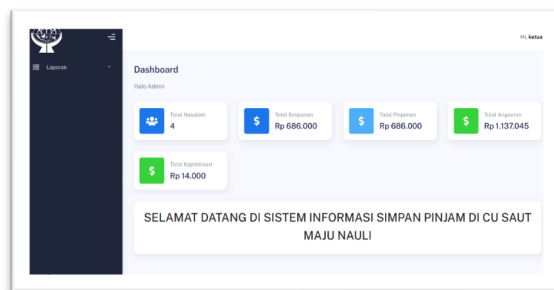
Hi, ketua

Laporan

Dashboard

Halo Admin

Total Nasabah
4

Total Simpanan
Rp 686.000

Total Pinjaman
Rp 686.000

Total Angsuran
Rp 1.137.045

Total Kapitalisasi
Rp 14.000

SELAMAT DATANG DI SISTEM INFORMASI SIMPAN PINJAM DI CU SAUT MAJU NAULI